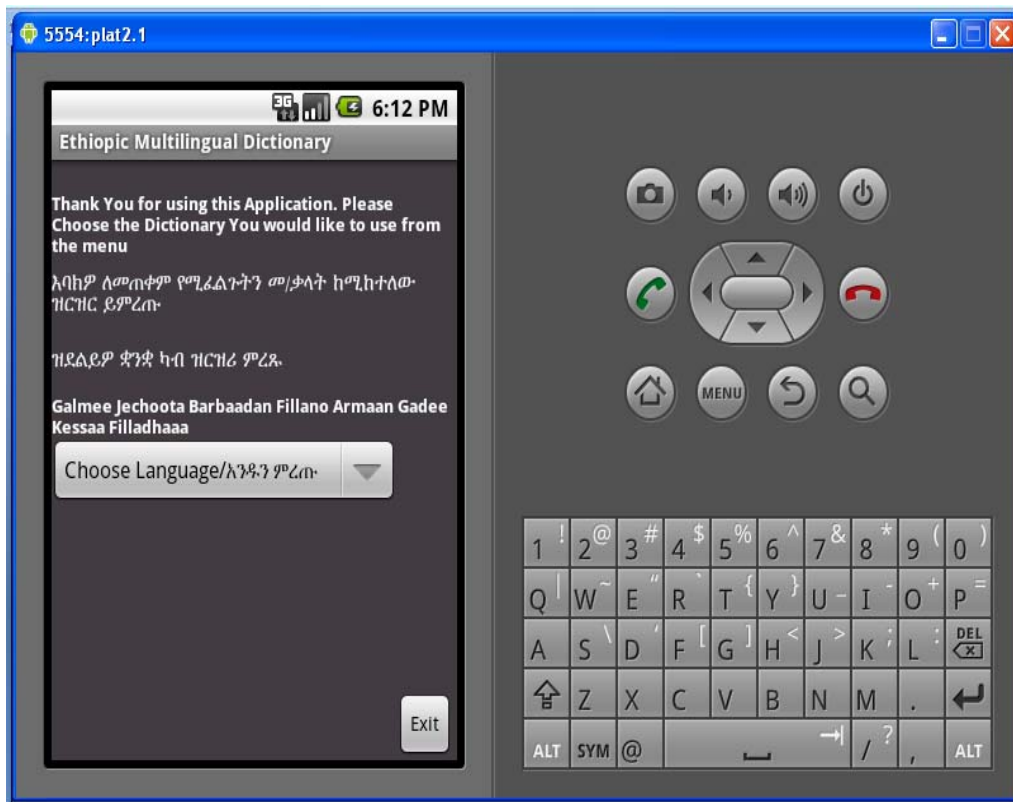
5554:plat2.1

3G 6:12 PM

Ethiopic Multilingual Dictionary

Thank You for using this Application. Please Choose the Dictionary You would like to use from the menu

እባክዎ ለመጠቀም የሚፈልጉትን መ/ቃላት ከሚከተለው ዝርዝር ይምረጡ

ዝደልይዎ ቋንቋ ካብ ዝርዝሪ ምረጹ

Galmee Jechoota Barbaadan Fillano Armaan Gadee Kessaa Filladhaaa

Choose Language/አንዱን ምረጡ

Exit

MENU

1 ! 2 @ 3 # 4 $ 5 % 6 ^ 7 & 8 * 9 ( 0 )

Q | W ~ E " R ` T { Y } U - I _ O + P =

A S \ D ' F [ G ] H < J > K ; L : DEL

Z X C V B N M .

ALT SYM @ / ? , ALT